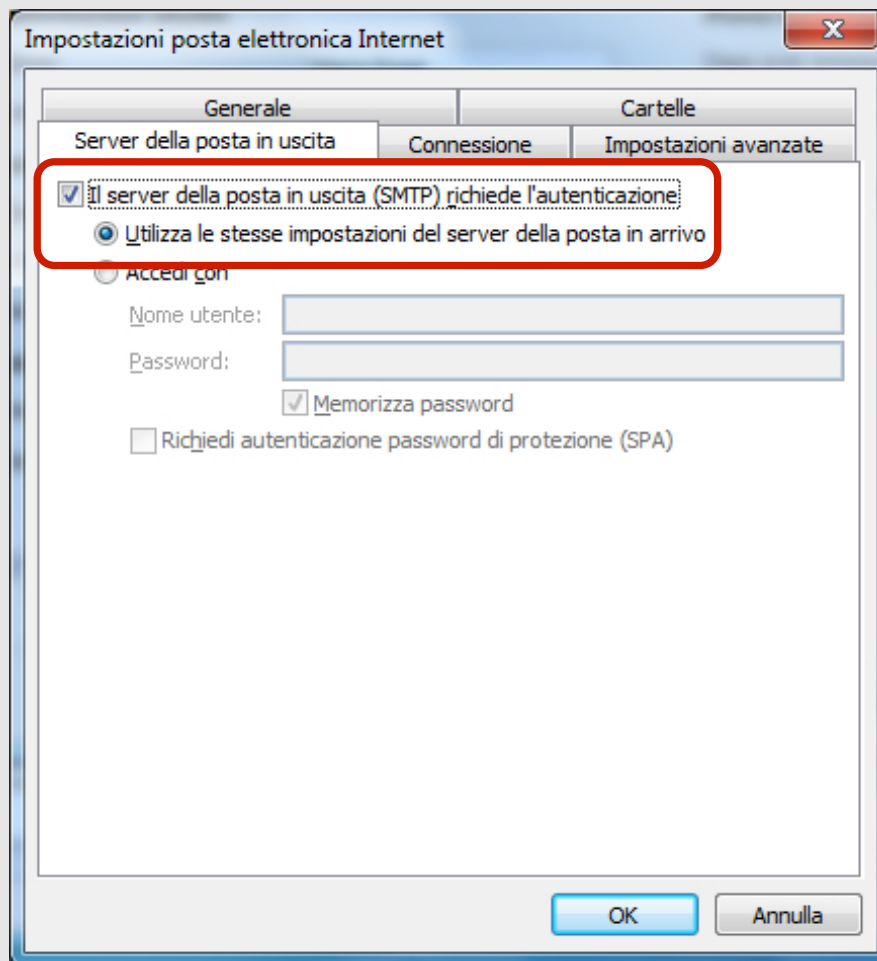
Impostazioni posta elettronica Internet

Generale

Cartelle

Server della posta in uscita

Connessione

Impostazioni avanzate

Il server della posta in uscita (SMTP) richiede l'autenticazione

Utilizza le stesse impostazioni del server della posta in arrivo

Accedi con

Nome utente:

Password:

Memorizza password

Richiedi autenticazione password di protezione (SPA)

OK

Annulla